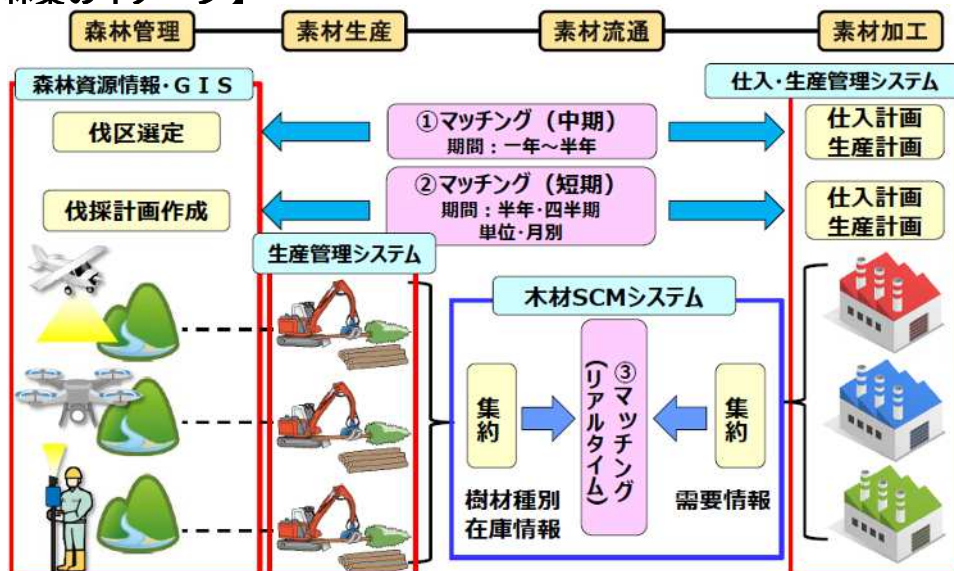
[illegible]

森林管理

素材生産

素材流通

素材加工

森林資源情報・ＧＩＳ

仕入・生産管理システム

伐区選定

①マッチング（中期）
期間：一年～半年

仕入計画
生産計画

伐採計画作成

②マッチング（短期）
期間：半年・四半期
単位・月別

仕入計画
生産計画

生産管理システム

木材SCMシステム

集約

③マッチング（リアルタイム）

集約

樹材種別
在庫情報

需要情報